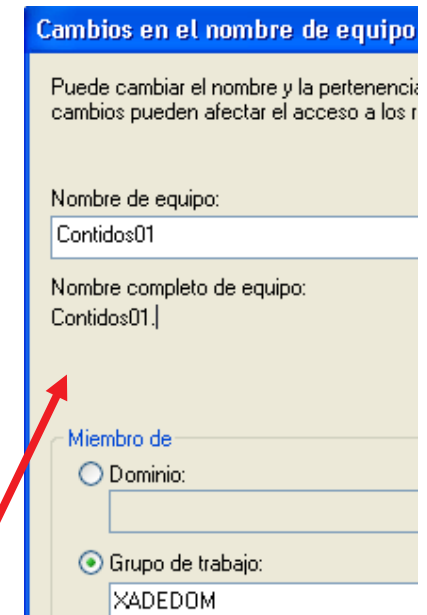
Cambios en el nombre de equipo

Puede cambiar el nombre y la pertenencia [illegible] cambios pueden afectar el acceso a los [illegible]

Nombre de equipo:

Contidos01

Nombre completo de equipo:
Contidos01.

Miembro de

Dominio:

Grupo de trabajo:

XADEDOM